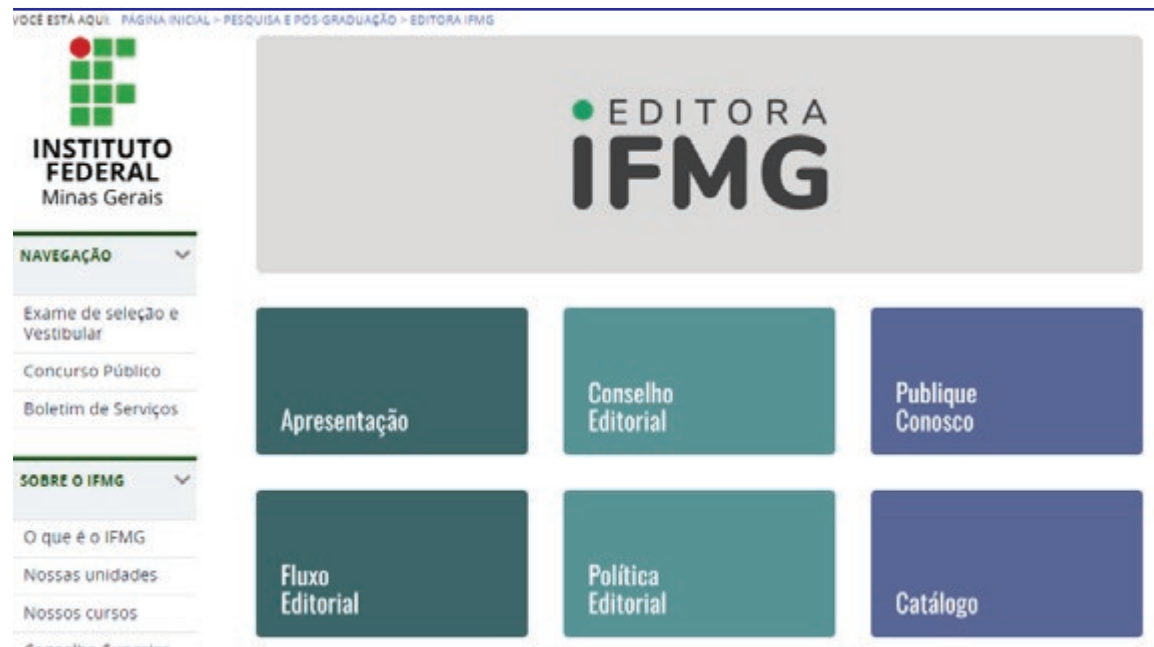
VOCÊ ESTÁ AQUI: PÁGINA INICIAL > PESQUISA E PÓS-GRADUAÇÃO > EDITORA IFMG

INSTITUTO FEDERAL
Minas Gerais

NAVEGAÇÃO

Exame de seleção e Vestibular

Concurso Público

Boletim de Serviços

SOBRE O IFMG

O que é o IFMG

Nossas unidades

Nossos cursos

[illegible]

EDITORA
IFMG

Apresentação

Conselho Editorial

Publique Conosco

Fluxo Editorial

Política Editorial

Catálogo